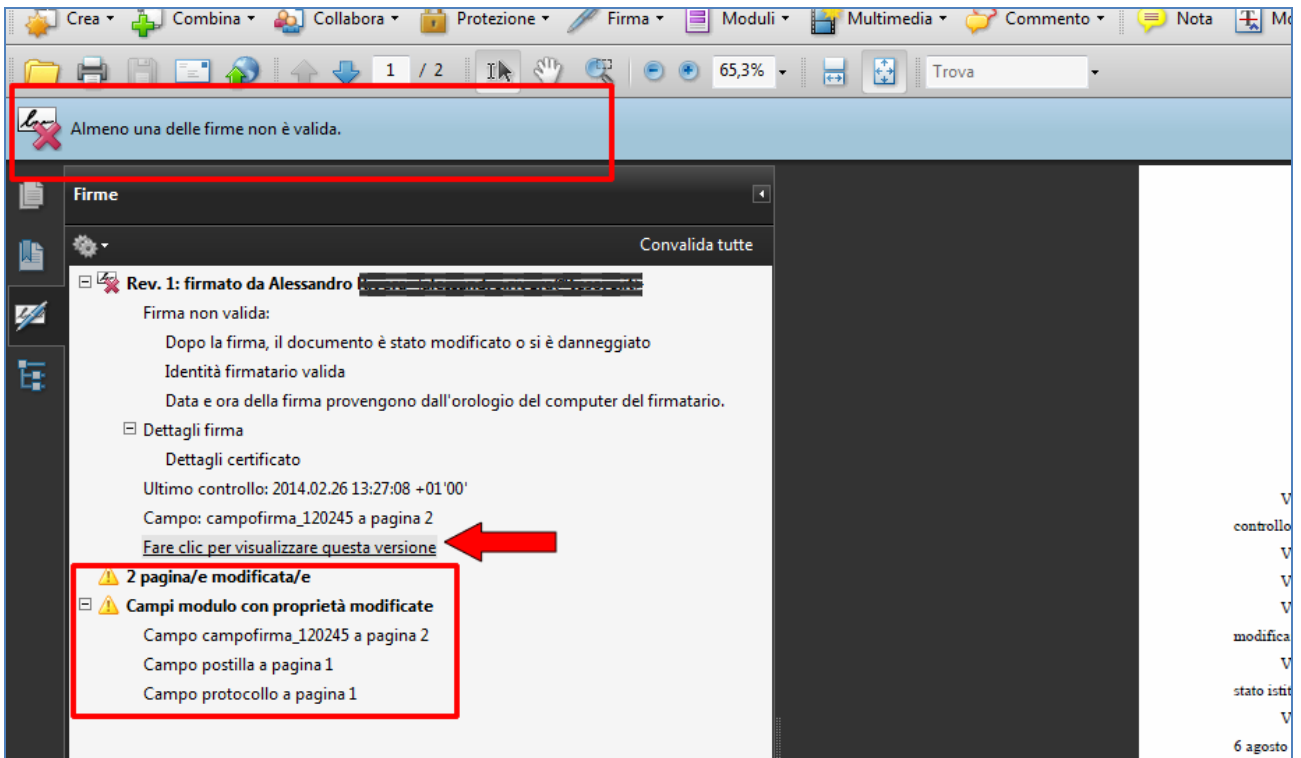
Crea ▾ Combina ▾ Collabora ▾ Protezione ▾ Firma ▾ Moduli ▾ Multimedia ▾ Commento ▾ Nota Mo

1 / 2 65,3% Trova

Almeno una delle firme non è valida.

Firme

Convalida tutte

Rev. 1: firmato da Alessandro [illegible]

Firma non valida:

Dopo la firma, il documento è stato modificato o si è danneggiato

Identità firmatario valida

Data e ora della firma provengono dall'orologio del computer del firmatario.

Dettagli firma

Dettagli certificato

Ultimo controllo: 2014.02.26 13:27:08 +01'00'

Campo: campofirma_120245 a pagina 2

Fare clic per visualizzare questa versione

2 pagina/e modificata/e

Campi modulo con proprietà modificate

Campo campofirma_120245 a pagina 2

Campo postilla a pagina 1

Campo protocollo a pagina 1

V
controllo
V
V
V
modifica
V
stato istit
V
6 agosto